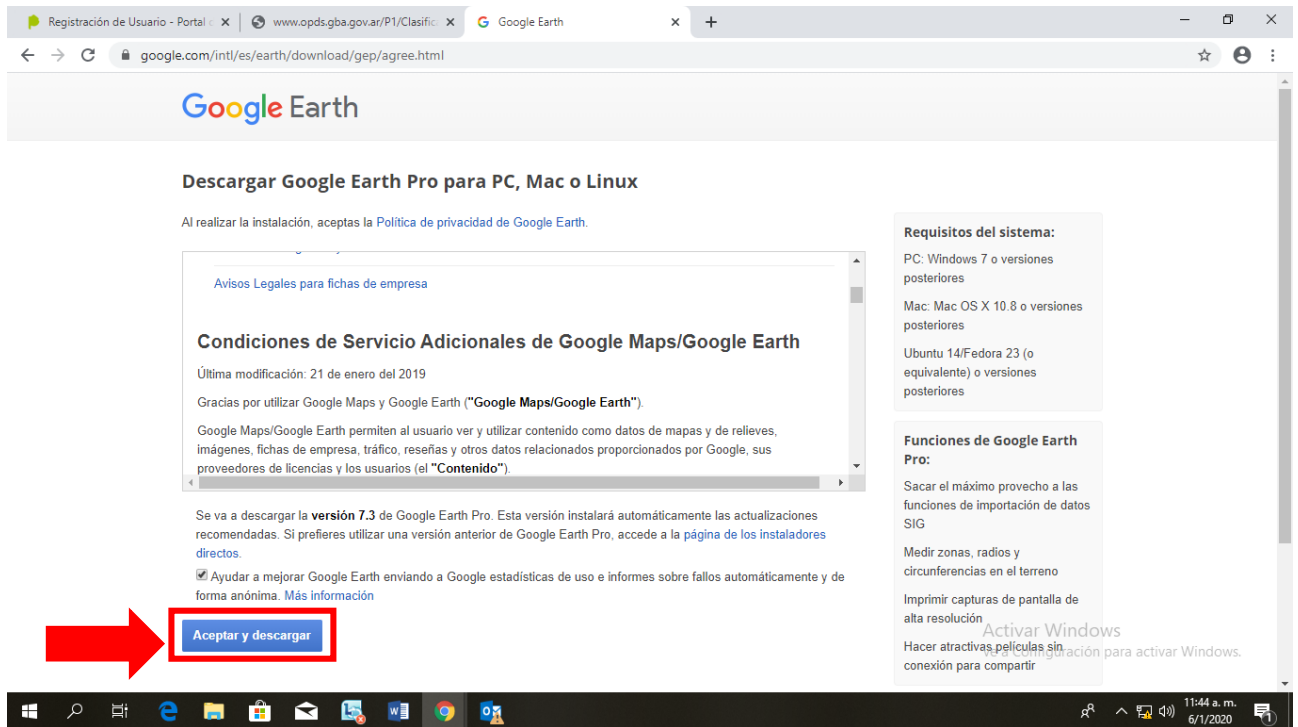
Registración de Usuario - Portal | www.opds.gba.gov.ar/P1/Clasific | Google Earth

google.com/intl/es/earth/download/gep/agree.html

Google Earth

Descargar Google Earth Pro para PC, Mac o Linux

Al realizar la instalación, aceptas la Política de privacidad de Google Earth.

Avisos Legales para fichas de empresa

Condiciones de Servicio Adicionales de Google Maps/Google Earth

Última modificación: 21 de enero del 2019

Gracias por utilizar Google Maps y Google Earth ("Google Maps/Google Earth").

Google Maps/Google Earth permiten al usuario ver y utilizar contenido como datos de mapas y de relieves, imágenes, fichas de empresa, tráfico, reseñas y otros datos relacionados proporcionados por Google, sus proveedores de licencias y los usuarios (el "Contenido").

Se va a descargar la versión 7.3 de Google Earth Pro. Esta versión instalará automáticamente las actualizaciones recomendadas. Si prefieres utilizar una versión anterior de Google Earth Pro, accede a la página de los instaladores directos.

Ayudar a mejorar Google Earth enviando a Google estadísticas de uso e informes sobre fallos automáticamente y de forma anónima. Más información

Aceptar y descargar

Requisitos del sistema:

PC: Windows 7 o versiones posteriores

Mac: Mac OS X 10.8 o versiones posteriores

Ubuntu 14/Fedora 23 (o equivalente) o versiones posteriores

Funciones de Google Earth Pro:

Sacar el máximo provecho a las funciones de importación de datos SIG

Medir zonas, radios y circunferencias en el terreno

Imprimir capturas de pantalla de alta resolución

Hacer atractivas películas sin conexión para compartir

Activar Windows
Ve a Configuración para activar Windows.

11:44 a. m.
6/1/2020